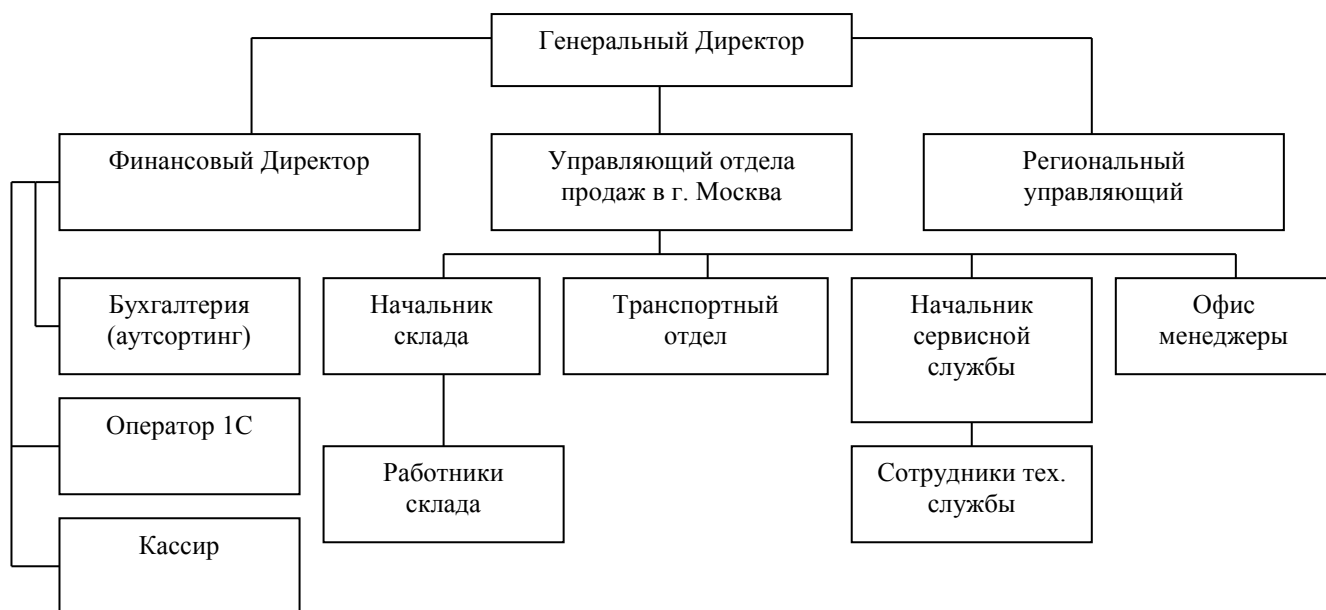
Генеральный Директор

Финансовый Директор

Управляющий отдела продаж в г. Москва

Региональный управляющий

Бухгалтерия (аутсортинг)

Оператор 1С

Кассир

Начальник склада

Транспортный отдел

Начальник сервисной службы

Офис менеджеры

Работники склада

Сотрудники тех. службы